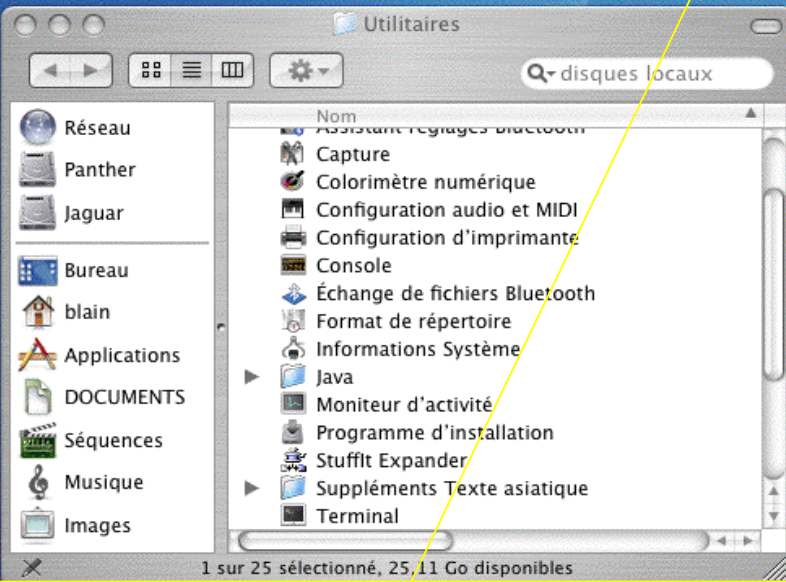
Utilitaires

disques locaux

Réseau
Panther
Jaguar
Bureau
blain
Applications
DOCUMENTS
Séquences
Musique
Images

Nom
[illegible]
Capture
Colorimètre numérique
Configuration audio et MIDI
Configuration d'imprimante
Console
Échange de fichiers Bluetooth
Format de répertoire
Informations Système
Java
Moniteur d'activité
Programme d'installation
StuffIt Expander
Suppléments Texte asiatique
Terminal

1 sur 25 sélectionné, 25,11 Go disponibles